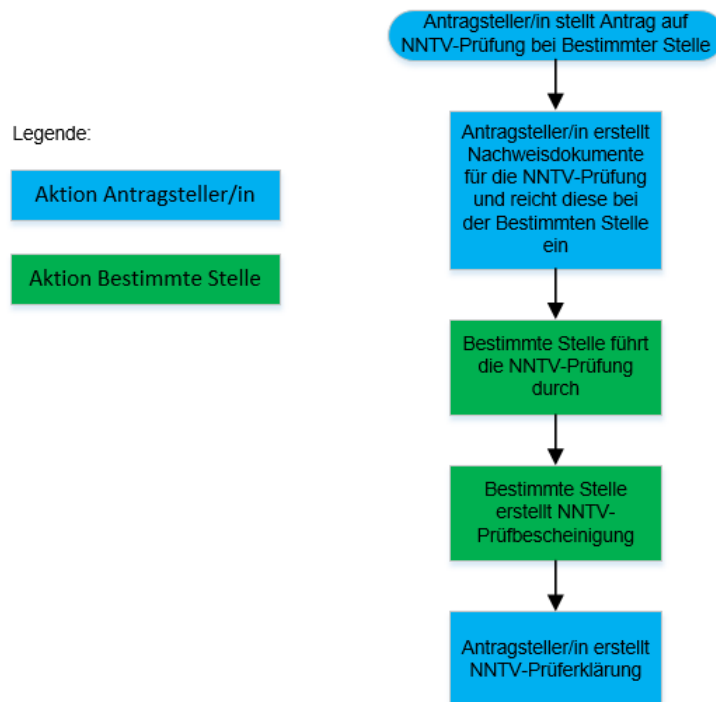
Antragsteller/in stellt Antrag auf NNTV-Prüfung bei Bestimmter Stelle

Legende:

Aktion Antragsteller/in

Aktion Bestimmte Stelle

Antragsteller/in erstellt Nachweisdokumente für die NNTV-Prüfung und reicht diese bei der Bestimmten Stelle ein

Bestimmte Stelle führt die NNTV-Prüfung durch

Bestimmte Stelle erstellt NNTV-Prüfbescheinigung

Antragsteller/in erstellt NNTV-Prüferklärung